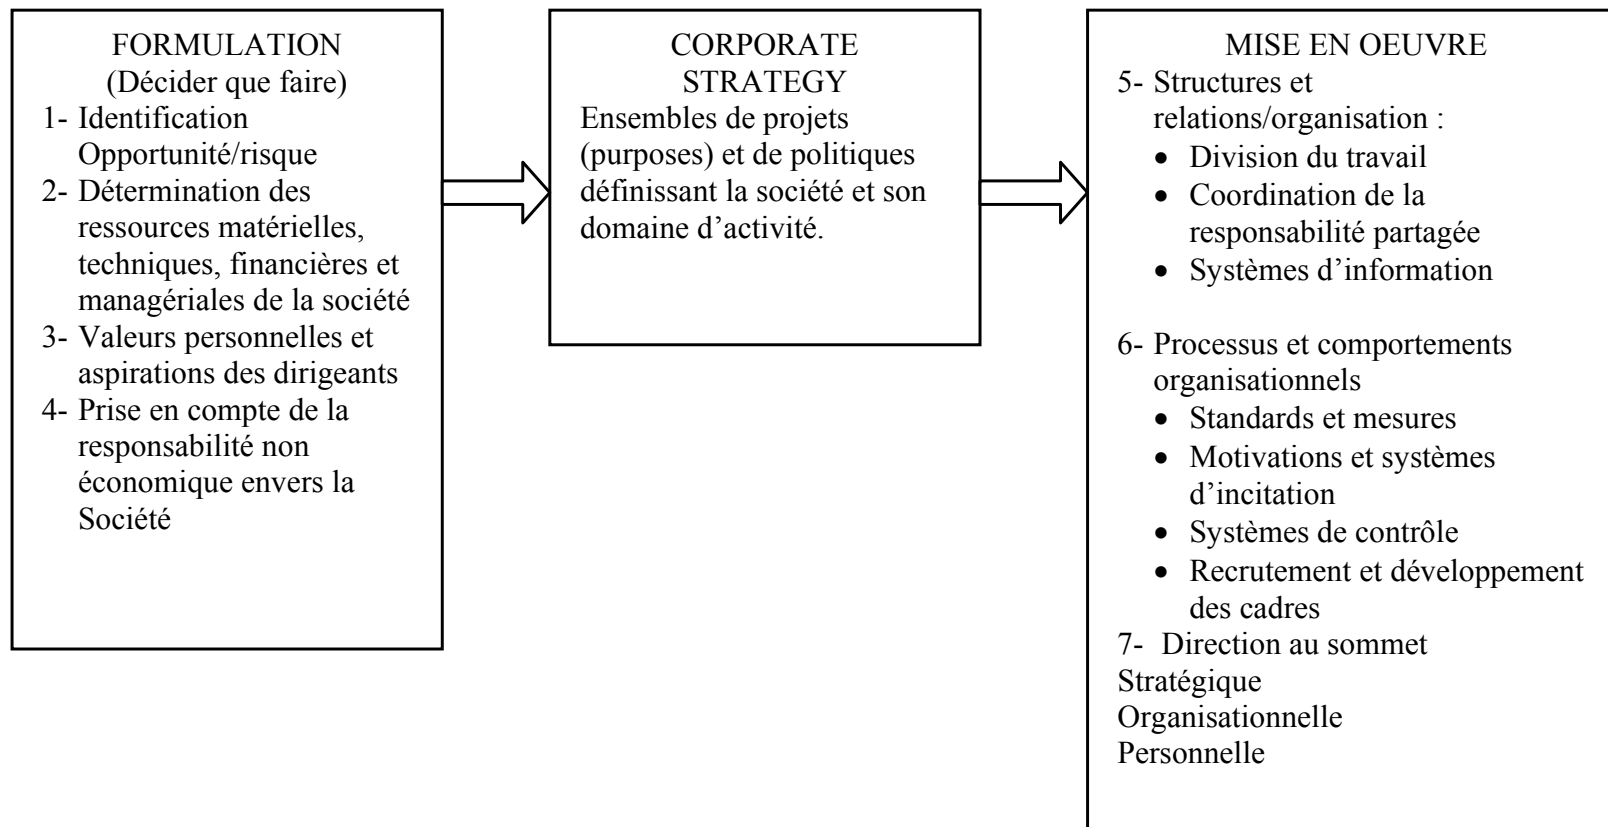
FORMULATION
(Décider que faire)
1- Identification Opportunité/risque
2- Détermination des ressources matérielles, techniques, financières et managériales de la société
3- Valeurs personnelles et aspirations des dirigeants
4- Prise en compte de la responsabilité non économique envers la Société

CORPORATE STRATEGY
Ensembles de projets (purposes) et de politiques définissant la société et son domaine d'activité.

MISE EN OEUVRE
5- Structures et relations/organisation :
• Division du travail
• Coordination de la responsabilité partagée
• Systèmes d'information

6- Processus et comportements organisationnels
• Standards et mesures
• Motivations et systèmes d'incitation
• Systèmes de contrôle
• Recrutement et développement des cadres
7- Direction au sommet
Stratégique
Organisationnelle
Personnelle